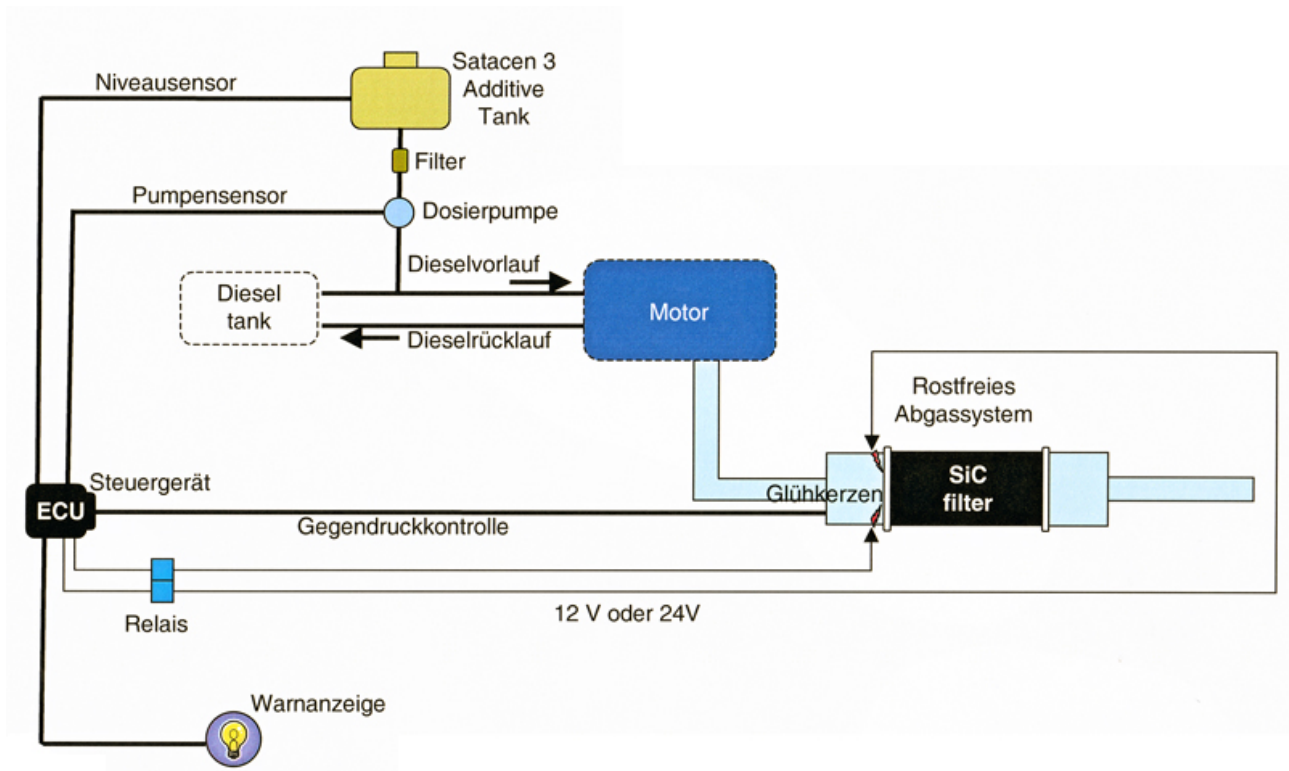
Satacen 3
Additive
Tank

Niveausensor

Filter

Pumpensensor

Dosierpumpe

Dieselvorlauf

Diesel
tank

Motor

Dieselrücklauf

Rostfreies
Abgassystem

Steuergerät

ECU

Glühkerzen

SiC
filter

Gegendruckkontrolle

Relais

12 V oder 24V

Warnanzeige